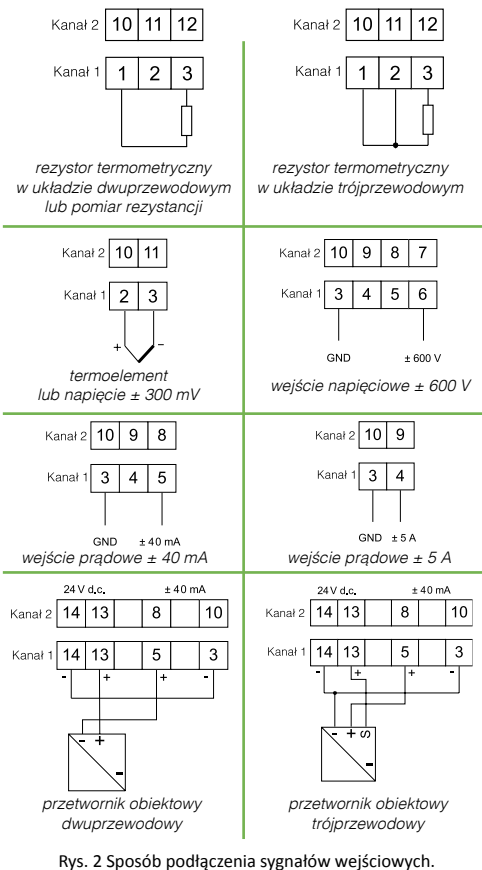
Kanał 2 | 10 | 11 | 12

Kanał 1 | 1 | 2 | 3

rezystor termometryczny w układzie dwuprzewodowym lub pomiar rezystancji

Kanał 2 | 10 | 11 | 12

Kanał 1 | 1 | 2 | 3

rezystor termometryczny w układzie trójprzewodowym

Kanał 2 | 10 | 11

Kanał 1 | 2 | 3

+ −

termoelement lub napięcie ± 300 mV

Kanał 2 | 10 | 9 | 8 | 7

Kanał 1 | 3 | 4 | 5 | 6

GND ± 600 V

wejście napięciowe ± 600 V

Kanał 2 | 10 | 9 | 8

Kanał 1 | 3 | 4 | 5

GND ± 40 mA

wejście prądowe ± 40 mA

Kanał 2 | 10 | 9

Kanał 1 | 3 | 4

GND ± 5 A

wejście prądowe ± 5 A

24 V d.c. ± 40 mA

Kanał 2 | 14 | 13 | 8 | 10

Kanał 1 | 14 | 13 | 5 | 3

- + + -

- +

-

przetwornik obiektowy dwuprzewodowy

24 V d.c. ± 40 mA

Kanał 2 | 14 | 13 | 8 | 10

Kanał 1 | 14 | 13 | 5 | 3

- + + -

- + S

-

przetwornik obiektowy trójprzewodowy

Rys. 2 Sposób podłączenia sygnałów wejściowych.